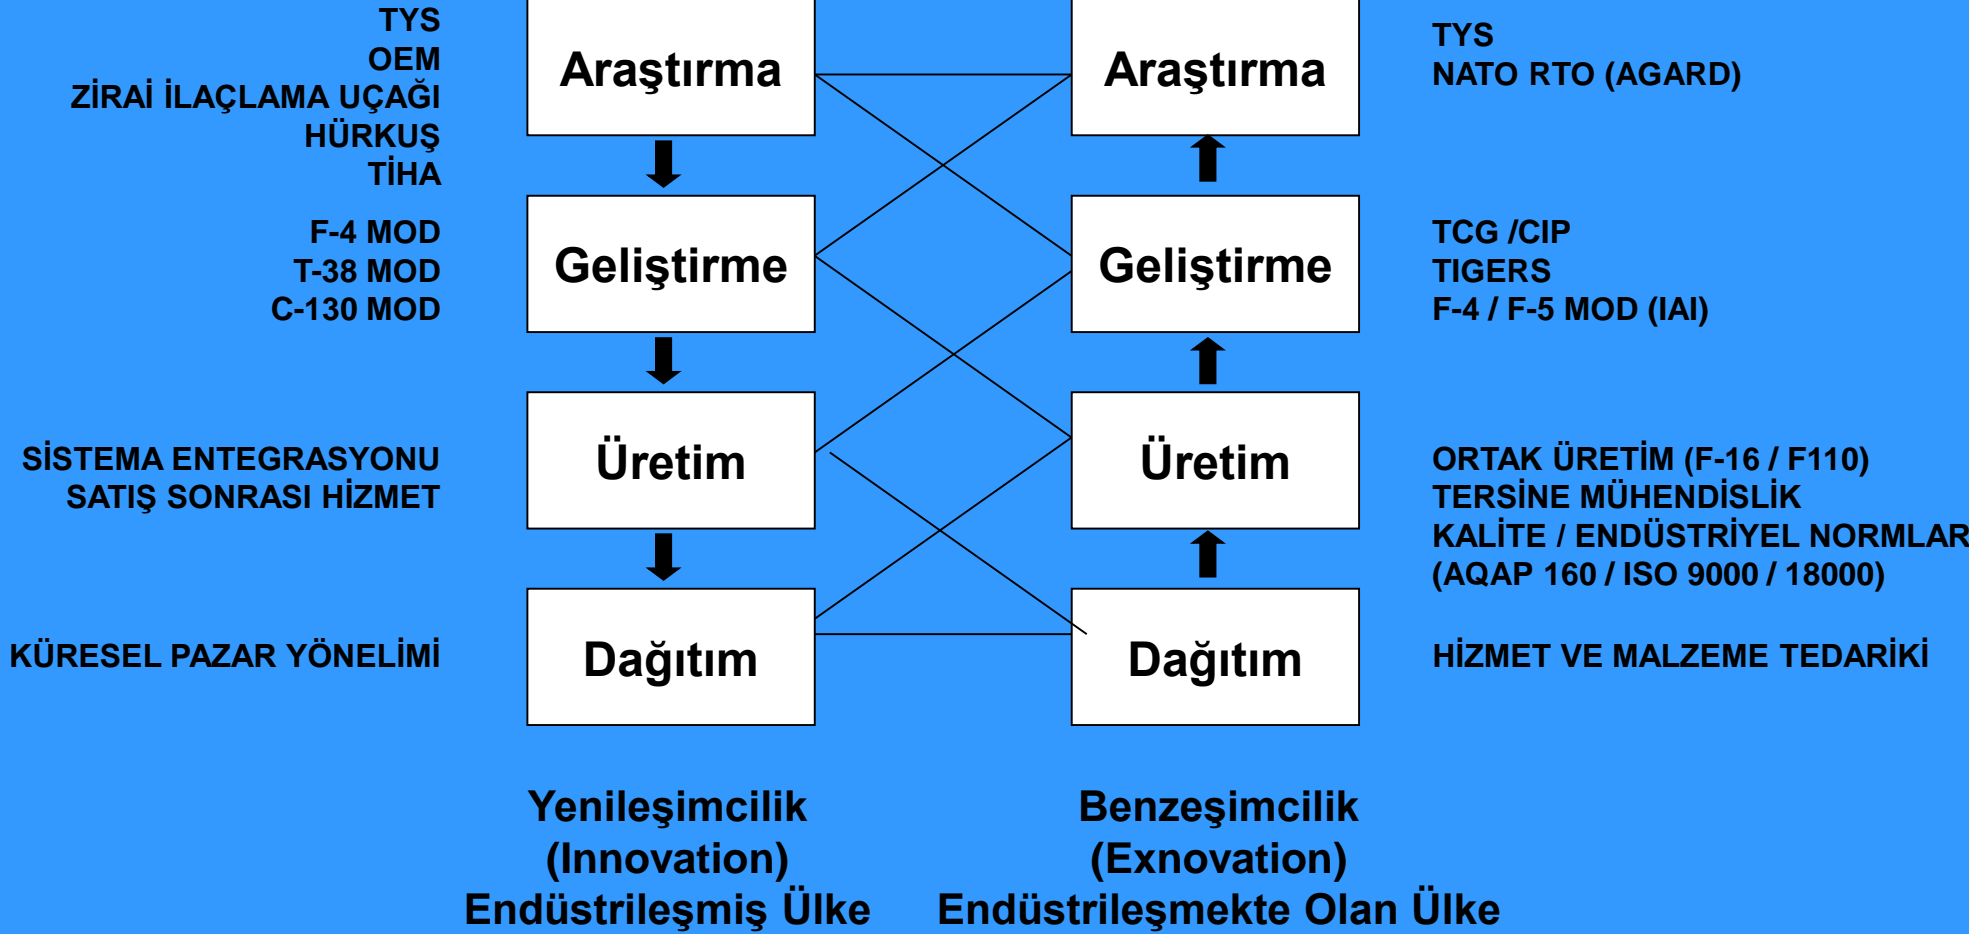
TYS
OEM
ZİRAİ İLAÇLAMA UÇAĞI
HÜRKUŞ
TİHA

F-4 MOD
T-38 MOD
C-130 MOD

SİSTEMA ENTEGRASYONU
SATIŞ SONRASI HİZMET

KÜRESEL PAZAR YÖNELİMİ

Araştırma

Geliştirme

Üretim

Dağıtım

Araştırma

Geliştirme

Üretim

Dağıtım

TYS
NATO RTO (AGARD)

TCG /CIP
TIGERS
F-4 / F-5 MOD (IAI)

ORTAK ÜRETİM (F-16 / F110)
TERSİNE MÜHENDİSLİK
KALİTE / ENDÜSTRİYEL NORMLAR
(AQAP 160 / ISO 9000 / 18000)

HİZMET VE MALZEME TEDARİKİ

Yenileşimcilik
(Innovation)
Endüstrileşmiş Ülke

Benzeşimcilik
(Exnovation)
Endüstrileşmekte Olan Ülke